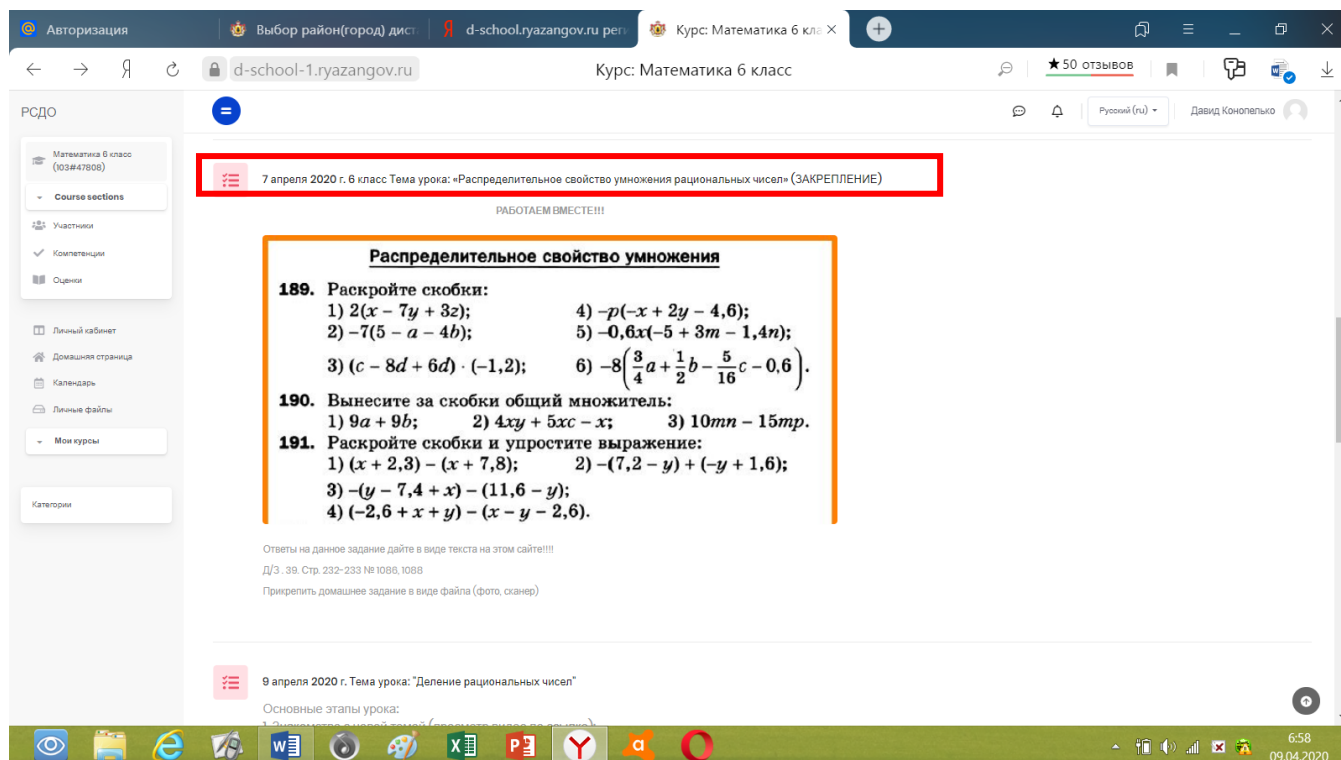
Авторизация | Выбор район(город) дист | d-school.ryazangov.ru рег | Курс: Математика 6 кл ×

d-school-1.ryazangov.ru    Курс: Математика 6 класс    ★50 отзывов

РСДО

Русский (ru)    Давид Конопелько

Математика 6 класс (103#47808)

Course sections

Участники

Компетенции

Оценки

Личный кабинет

Домашняя страница

Календарь

Личные файлы

Мои курсы

Категории

7 апреля 2020 г. 6 класс Тема урока: «Распределительное свойство умножения рациональных чисел» (ЗАКРЕПЛЕНИЕ)

РАБОТАЕМ ВМЕСТЕ!!!

Распределительное свойство умножения

**189.** Раскройте скобки:
1) $2(x - 7y + 3z)$;
4) $-p(-x + 2y - 4,6)$;
2) $-7(5 - a - 4b)$;
5) $-0,6x(-5 + 3m - 1,4n)$;
3) $(c - 8d + 6d) \cdot (-1,2)$;
6) $-8\left(\frac{3}{4}a + \frac{1}{2}b - \frac{5}{16}c - 0,6\right)$.

**190.** Вынесите за скобки общий множитель:
1) $9a + 9b$;
2) $4xy + 5xc - x$;
3) $10mn - 15mp$.

**191.** Раскройте скобки и упростите выражение:
1) $(x + 2,3) - (x + 7,8)$;
2) $-(7,2 - y) + (-y + 1,6)$;
3) $-(y - 7,4 + x) - (11,6 - y)$;
4) $(-2,6 + x + y) - (x - y - 2,6)$.

Ответы на данное задание дайте в виде текста на этом сайте!!!!

Д/З . 39. Стр. 232-233 № 1086, 1088

Прикрепить домашнее задание в виде файла (фото, сканер)

9 апреля 2020 г. Тема урока: "Деление рациональных чисел"

Основные этапы урока:

6:58
09.04.2020